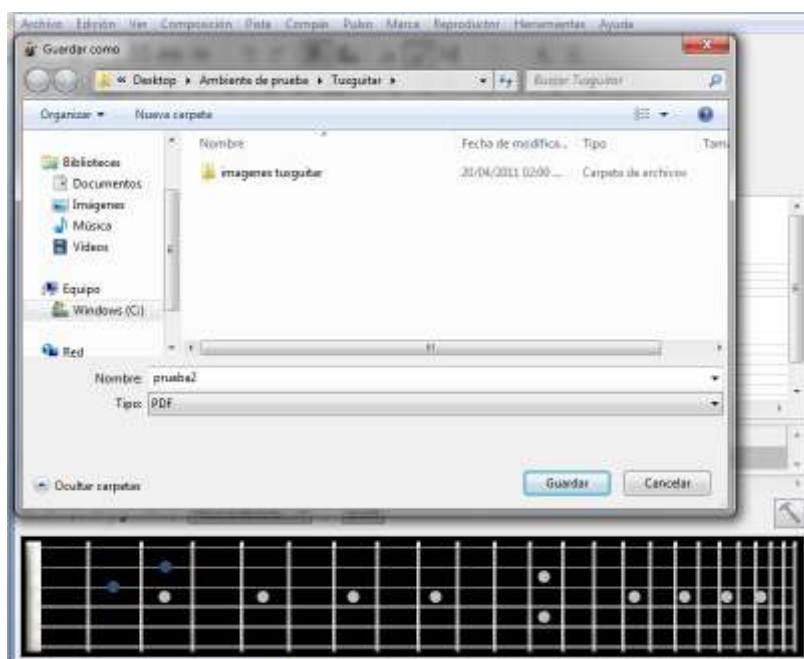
Archivo Edición Ver Composición Pista Compás Pulso Marca Reproductor Herramientas Ayuda

Guardar como

« Desktop ▸ Ambiente de prueba ▸ Tuxguitar ▸

Buscar Tuxguitar

Organizar ▾ Nueva carpeta

Nombre

Fecha de modifica...

Tipo

Tam

Bibliotecas

Documentos

Imágenes

Música

Videos

Equipo

Windows (C:)

Red

imagenes tuxguitar

20/04/2011 02:00 ...

Carpeta de archivos

Nombre: prueba2

Tipo: PDF

Ocultar carpetas

Guardar

Cancelar